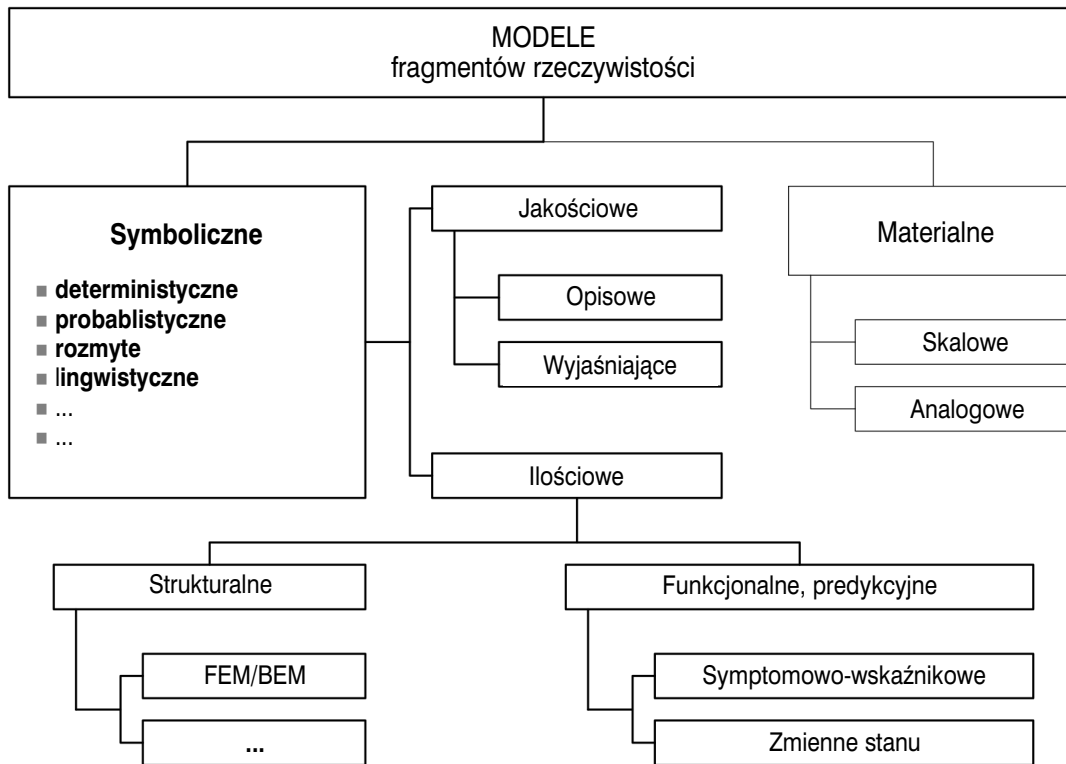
MODELE
fragmentów rzeczywistości

Symboliczne

deterministyczne
probablistyczne
rozmyte
lingwistyczne
...
...

Jakościowe

Opisowe

Wyjaśniające

Ilościowe

Materialne

Skalowe

Analogowe

Strukturalne

FEM/BEM

...

Funkcjonalne, predykcyjne

Symptomowo-wskaźnikowe

Zmienne stanu